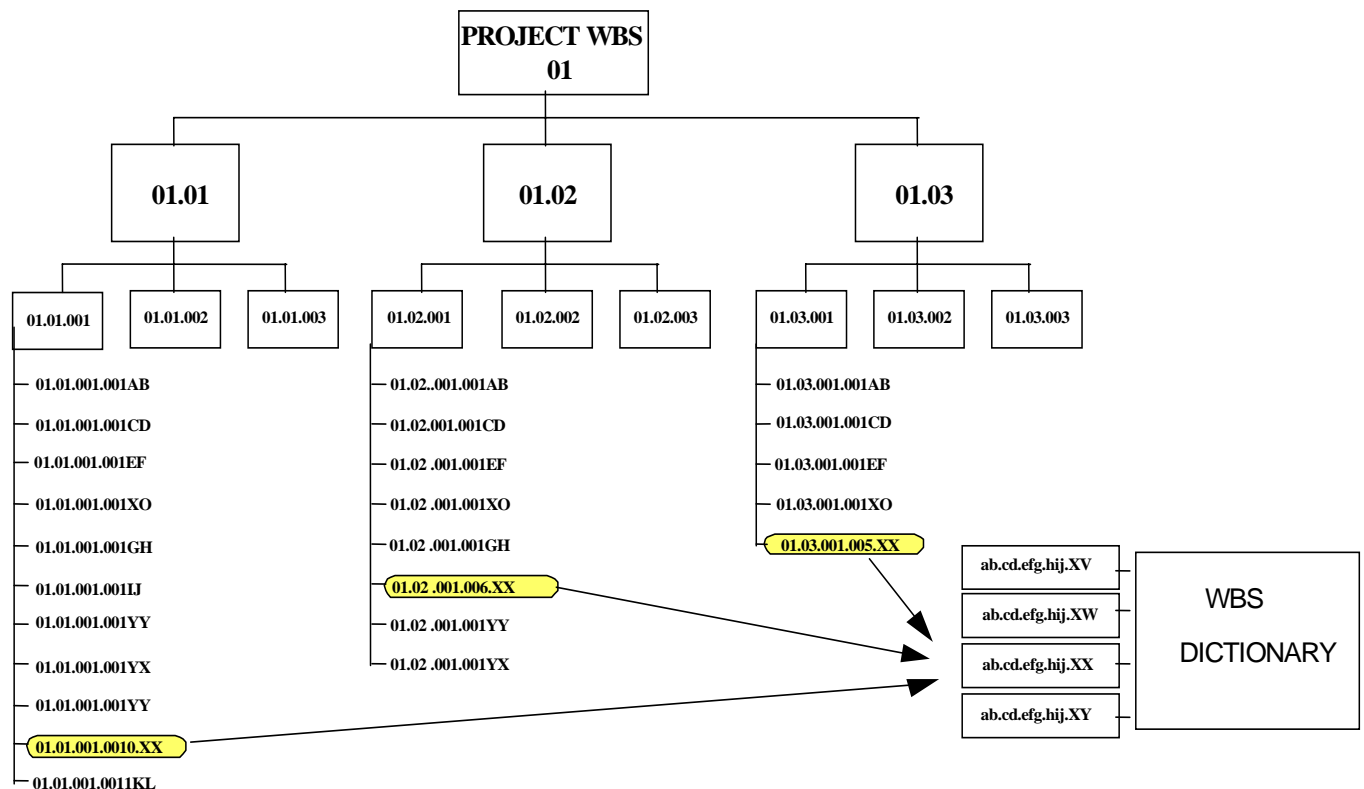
PROJECT WBS
01

01.01

01.02

01.03

01.01.001

01.01.002

01.01.003

01.02.001

01.02.002

01.02.003

01.03.001

01.03.002

01.03.003

01.01.001.001AB
01.01.001.001CD
01.01.001.001EF
01.01.001.001XO
01.01.001.001GH
01.01.001.001IJ
01.01.001.001YY
01.01.001.001YX
01.01.001.001YY
01.01.001.0010.XX
01.01.001.0011KL

01.02..001.001AB
01.02.001.001CD
01.02 .001.001EF
01.02 .001.001XO
01.02 .001.001GH
01.02 .001.006.XX
01.02 .001.001YY
01.02 .001.001YX

01.03.001.001AB
01.03.001.001CD
01.03.001.001EF
01.03.001.001XO
01.03.001.005.XX

ab.cd.efg.hij.XV
ab.cd.efg.hij.XW
ab.cd.efg.hij.XX
ab.cd.efg.hij.XY

WBS
DICTIONARY